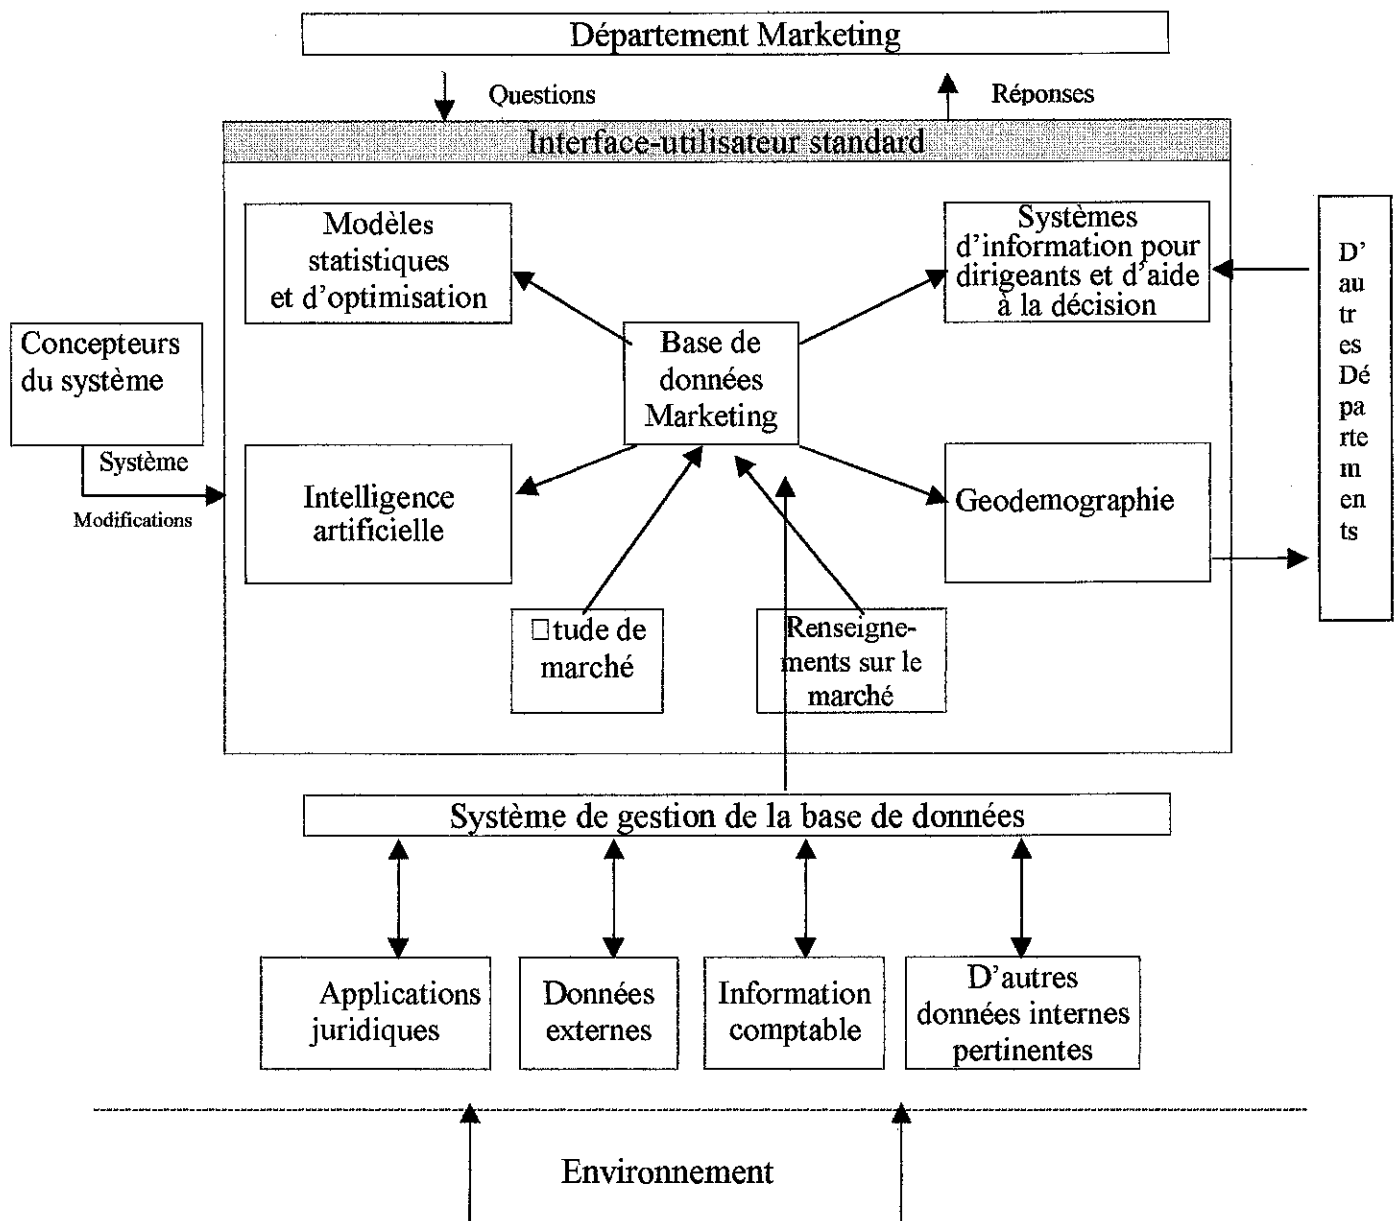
Département Marketing

Questions

Réponses

Interface-utilisateur standard

Modèles statistiques et d'optimisation

Systèmes d'information pour dirigeants et d'aide à la décision

D'autres Départements

Concepteurs du système

Système

Modifications

Base de données Marketing

Intelligence artificielle

Geodemographie

□tude de marché

Renseignements sur le marché

Système de gestion de la base de données

Applications juridiques

Données externes

Information comptable

D'autres données internes pertinentes

Environnement